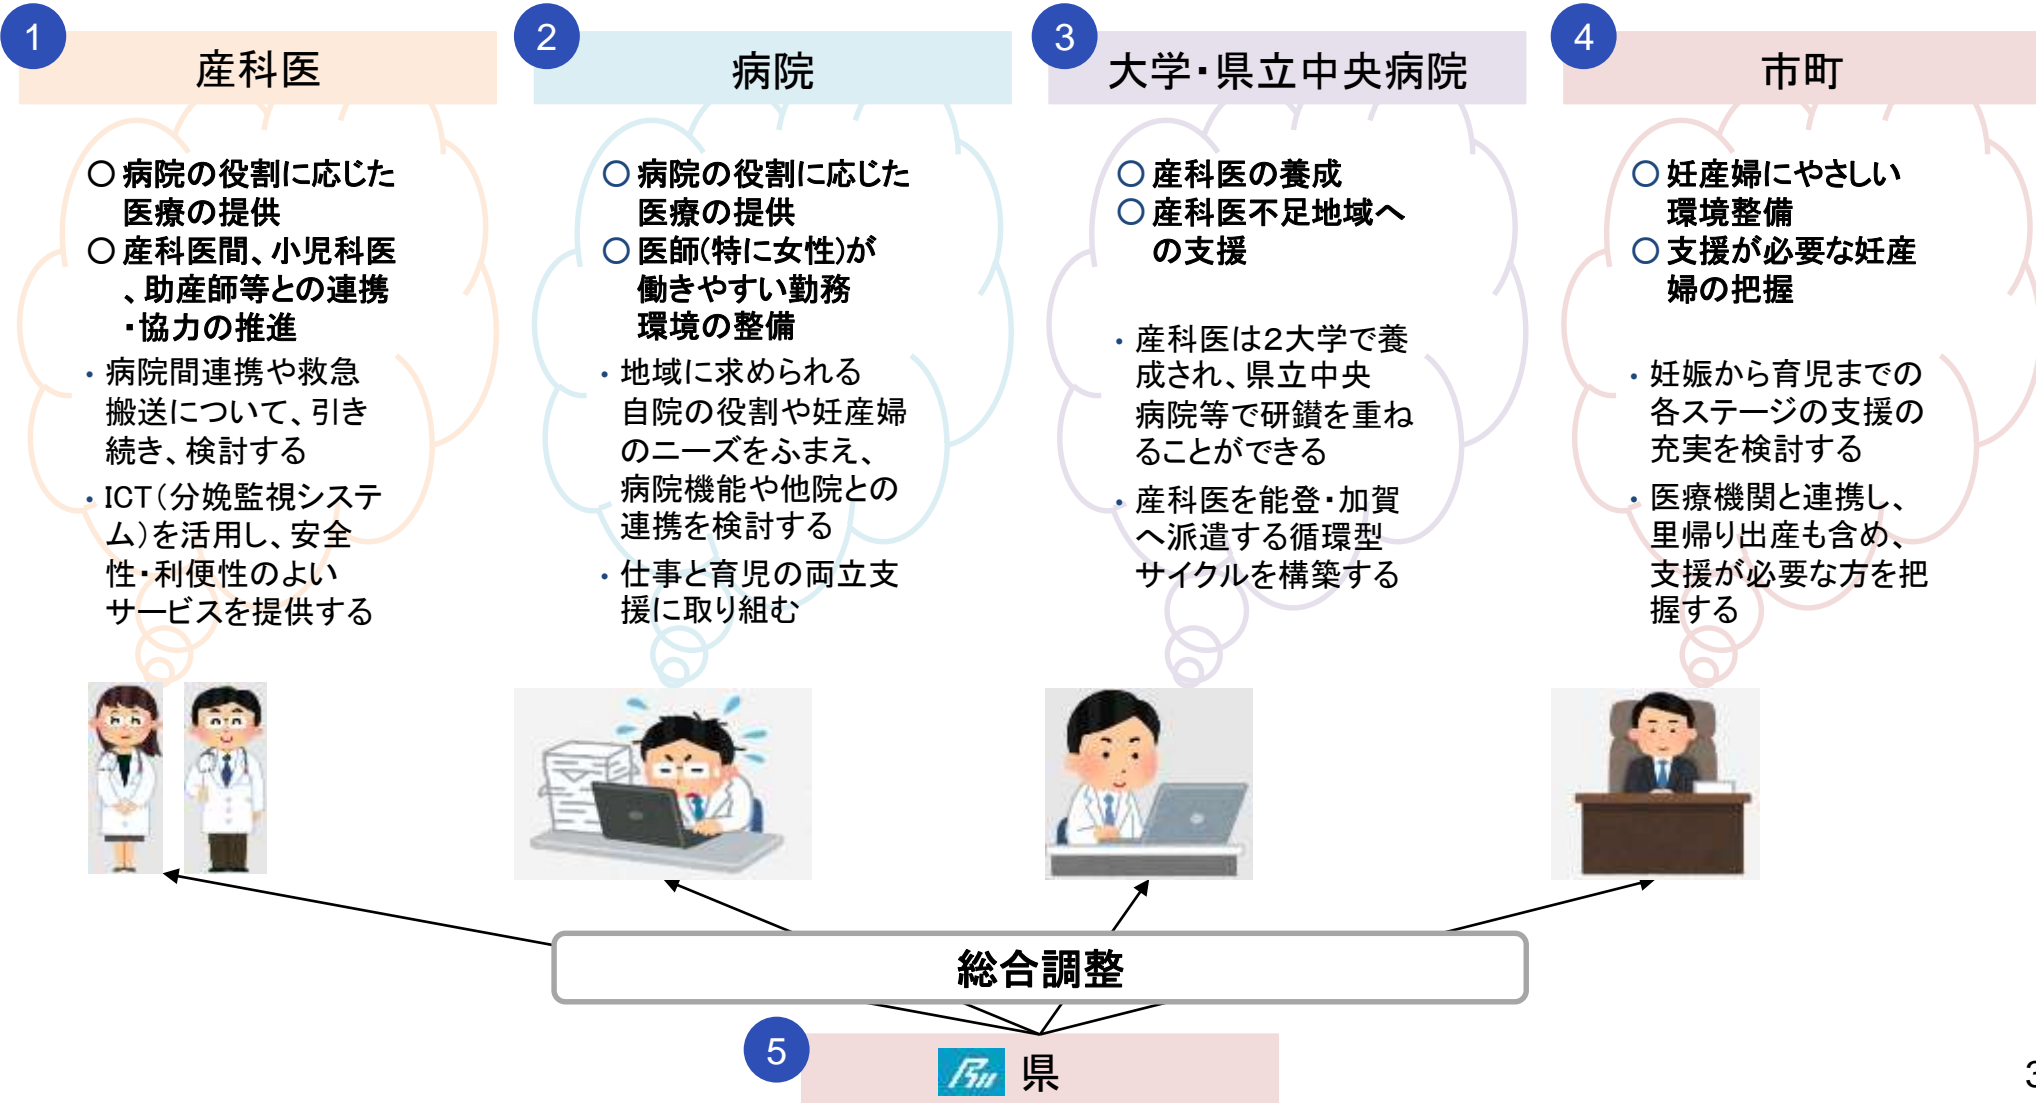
1 産科医

○ 病院の役割に応じた医療の提供
○ 産科医間、小児科医、助産師等との連携・協力の推進

・病院間連携や救急搬送について、引き続き、検討する
・ICT（分娩監視システム）を活用し、安全性・利便性のよいサービスを提供する

2 病院

○ 病院の役割に応じた医療の提供
○ 医師(特に女性)が働きやすい勤務環境の整備

・地域に求められる自院の役割や妊産婦のニーズをふまえ、病院機能や他院との連携を検討する
・仕事と育児の両立支援に取り組む

3 大学・県立中央病院

○ 産科医の養成
○ 産科医不足地域への支援

・産科医は2大学で養成され、県立中央病院等で研鑚を重ねることができる
・産科医を能登・加賀へ派遣する循環型サイクルを構築する

4 市町

○ 妊産婦にやさしい環境整備
○ 支援が必要な妊産婦の把握

・妊娠から育児までの各ステージの支援の充実を検討する
・医療機関と連携し、里帰り出産も含め、支援が必要な方を把握する

総合調整

5 県

3